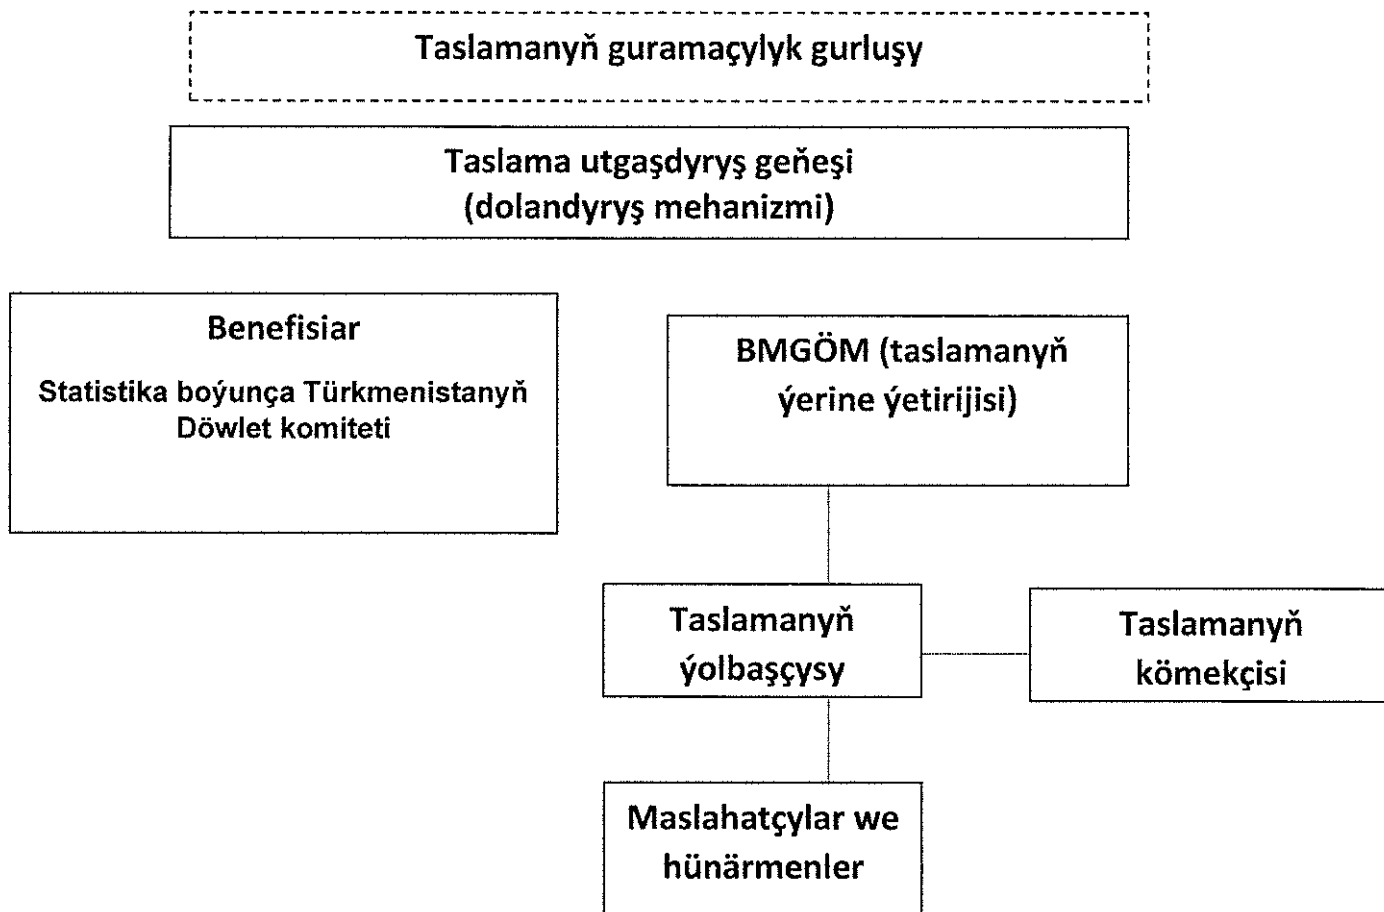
Taslamanyň guramaçylyk gurluşy

Taslama utgaşdyryş geňeşi
(dolandyryş mehanizmi)

Benefisiar

Statistika boýunça Türkmenistanyň Döwlet komiteti

BMGÖM (taslamanyň ýerine ýetirijisi)

Taslamanyň ýolbaşçysy

Taslamanyň kömekçisi

Maslahatçylar we hünärmenler